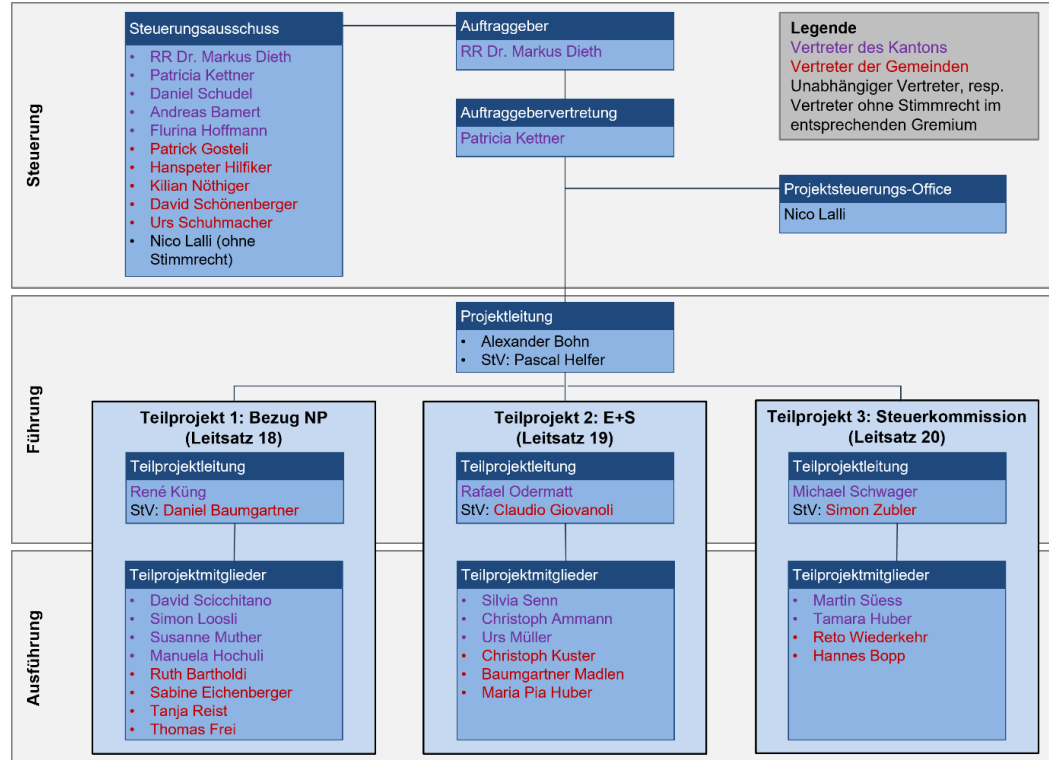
Steuerung

Steuerungsausschuss
- RR Dr. Markus Dieth
- Patricia Kettner
- Daniel Schudel
- Andreas Bamert
- Flurina Hoffmann
- Patrick Gosteli
- Hanspeter Hilfiker
- Kilian Nöthiger
- David Schönenberger
- Urs Schuhmacher
- Nico Lalli (ohne Stimmrecht)

Auftraggeber
RR Dr. Markus Dieth

Auftraggebervertretung
Patricia Kettner

Legende
Vertreter des Kantons
Vertreter der Gemeinden
Unabhängiger Vertreter, resp. Vertreter ohne Stimmrecht im entsprechenden Gremium

Projektsteuerungs-Office
Nico Lalli

Führung

Projektleitung
- Alexander Bohn
- StV: Pascal Helfer

Teilprojekt 1: Bezug NP (Leitsatz 18)

Teilprojektleitung
René Küng
StV: Daniel Baumgartner

Teilprojektmitglieder
- David Scicchitano
- Simon Loosli
- Susanne Muther
- Manuela Hochuli
- Ruth Bartholdi
- Sabine Eichenberger
- Tanja Reist
- Thomas Frei

Teilprojekt 2: E+S (Leitsatz 19)

Teilprojektleitung
Rafael Odermatt
StV: Claudio Giovanoli

Teilprojektmitglieder
- Silvia Senn
- Christoph Ammann
- Urs Müller
- Christoph Kuster
- Baumgartner Madlen
- Maria Pia Huber

Teilprojekt 3: Steuerkommission (Leitsatz 20)

Teilprojektleitung
Michael Schwager
StV: Simon Zubler

Teilprojektmitglieder
- Martin Süess
- Tamara Huber
- Reto Wiederkehr
- Hannes Bopp

Ausführung